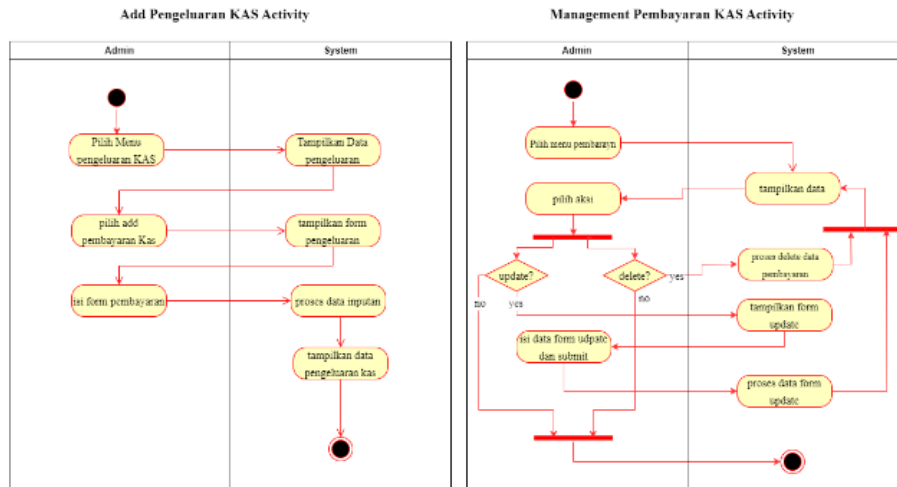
Add Pengeluaran KAS Activity

| Admin | System |
|---|---|

Pilih Menu pengeluaran KAS

Tampilkan Data pengeluaran

pilih add pembayaran Kas

tampilkan form pengeluaran

isi form pembayaran

proses data inputan

tampilkan data pengeluaran kas

Management Pembayaran KAS Activity

| Admin | System |
|---|---|

Pilih menu pembaraan

tampilkan data

pilih aksi

update?

delete?

yes

no

yes

no

proses delete data pembayaran

tampilkan form update

isi data form udpate dan submit

proses data form update